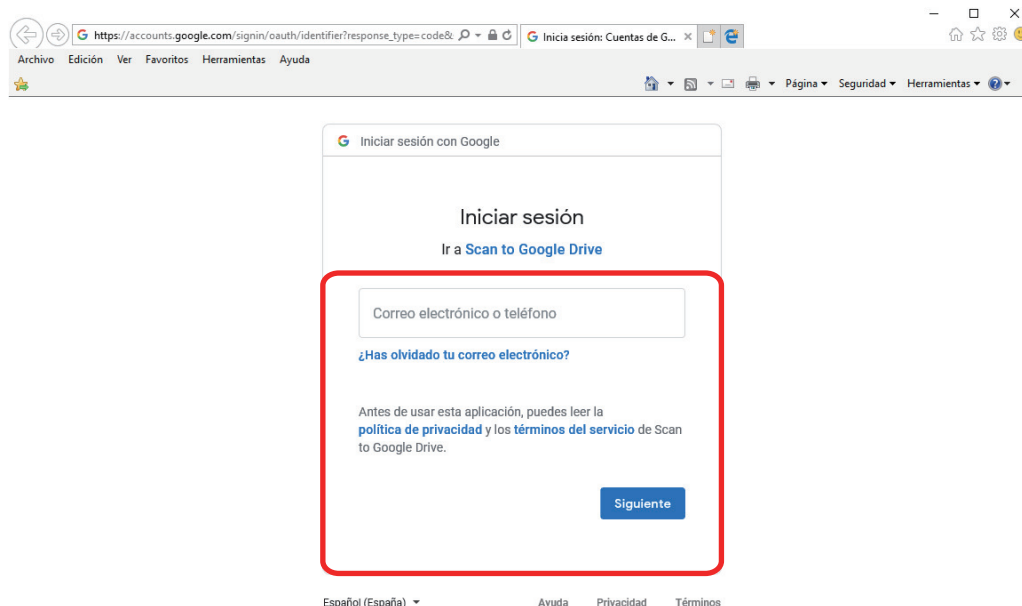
https://accounts.google.com/signin/oauth/identifier?response_type=code&
Inicia sesión: Cuentas de G...

Archivo Edición Ver Favoritos Herramientas Ayuda

Página ▾ Seguridad ▾ Herramientas ▾

Iniciar sesión con Google

Iniciar sesión

Ir a Scan to Google Drive

Correo electrónico o teléfono

¿Has olvidado tu correo electrónico?

Antes de usar esta aplicación, puedes leer la política de privacidad y los términos del servicio de Scan to Google Drive.

Siguiente

Español (España) ▾ Ayuda Privacidad Términos